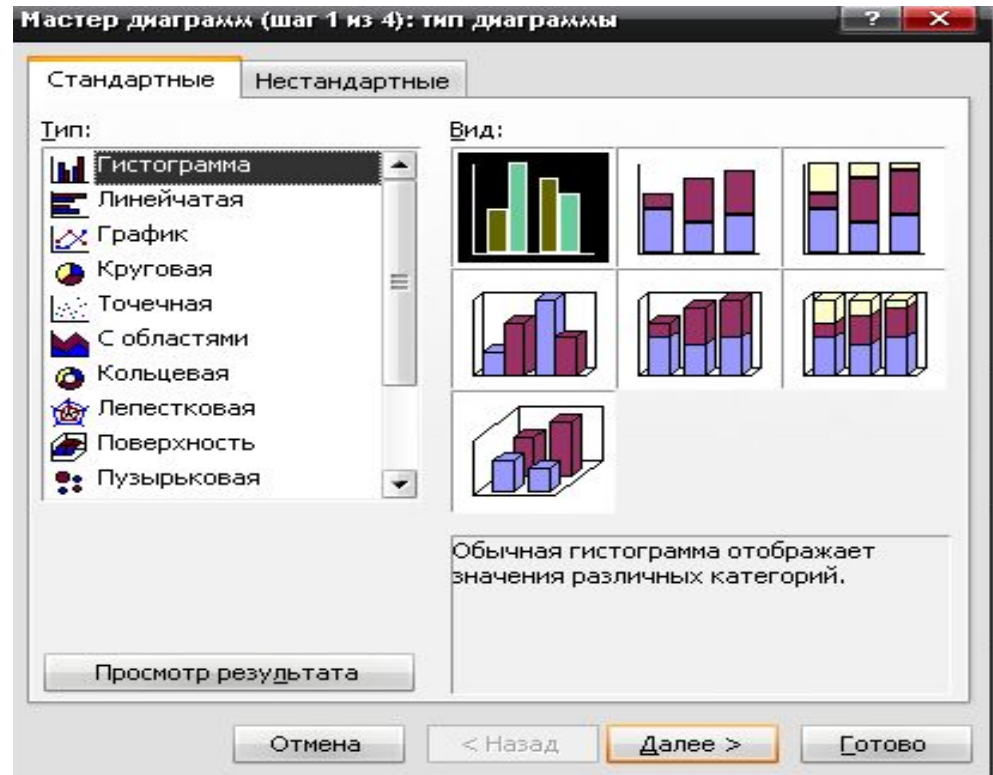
Мастер диаграмм (шаг 1 из 4): тип диаграммы

?

Стандартные

Нестандартные

Тип:

Гистограмма
Линейчатая
График
Круговая
Точечная
С областями
Кольцевая
Лепестковая
Поверхность
Пузырьковая

Вид:

Обычная гистограмма отображает значения различных категорий.

Просмотр результата

Отмена

< Назад

Далее >

Готово